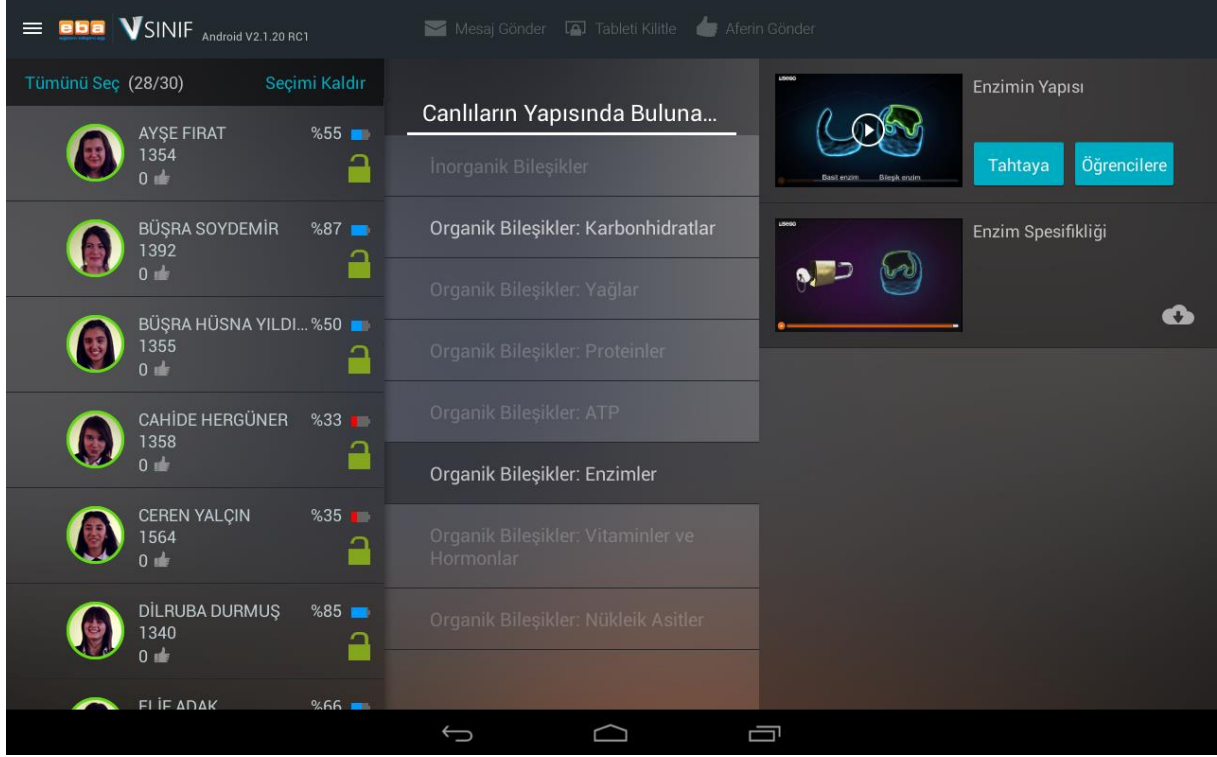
eba VSINIF Android V2.1.20 RC1

Mesaj Gönder Tableti Kilitle Aferin Gönder

Tümünü Seç (28/30) Seçimi Kaldır

AYŞE FIRAT %55
1354
0

BÜŞRA SOYDEMİR %87
1392
0

BÜŞRA HÜSNA YILDI... %50
1355
0

CAHİDE HERGÜNER %33
1358
0

CEREN YALÇIN %35
1564
0

DİLRUBA DURMUŞ %85
1340
0

ELİF ADAK %66

Canlıların Yapısında Buluna...

İnorganik Bileşikler

Organik Bileşikler: Karbonhidratlar

Organik Bileşikler: Yağlar

Organik Bileşikler: Proteinler

Organik Bileşikler: ATP

Organik Bileşikler: Enzimler

Organik Bileşikler: Vitaminler ve Hormonlar

Organik Bileşikler: Nükleik Asitler

Basit enzim Bileşik enzim

Enzimin Yapısı

Tahtaya Öğrencilere

Enzim Spesifikliği